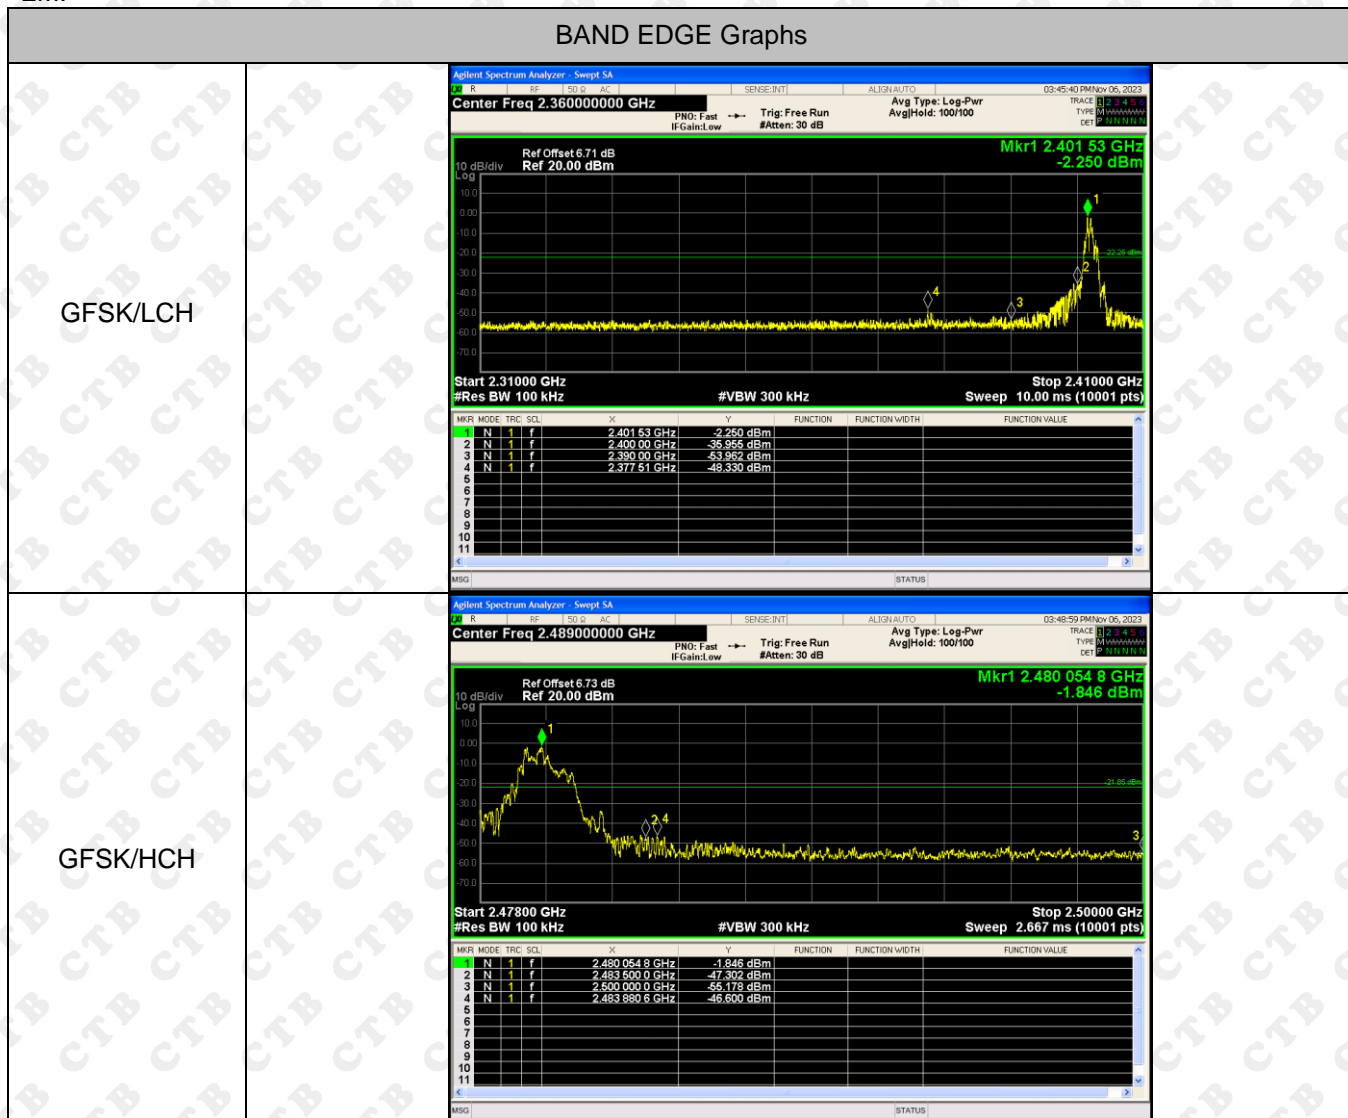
BAND EDGE Graphs

GFSK/LCH

Agilent Spectrum Analyzer - Swept SA
R RF 50 Ω AC SENSE:INT ALIGN AUTO 03:45:40 PM Nov 06, 2023
Center Freq 2.360000000 GHz
PNO: Fast IFGain:Low Trig: Free Run #Atten: 30 dB Avg Type: Log-Pwr Avg|Hold: 100/100
TRACE 1 2 3 4 5 6 TYPE M DET P N N N N N
Ref Offset 6.71 dB
10 dB/div Ref 20.00 dBm
Log
Mkr1 2.401 53 GHz
-2.250 dBm
10.0
0.00
-10.0
-20.0
-30.0
-40.0
-50.0
-60.0
-70.0
-22.25 dBm
1
2
3
4
Start 2.31000 GHz
#Res BW 100 kHz
#VBW 300 kHz
Stop 2.41000 GHz
Sweep 10.00 ms (10001 pts)

| MKR | MODE | TRC | SCL | X | Y | FUNCTION | FUNCTION WIDTH | FUNCTION VALUE |
|---|---|---|---|---|---|---|---|---|
| 1 | N | 1 | f | 2.401 53 GHz | -2.250 dBm | | | |
| 2 | N | 1 | f | 2.400 00 GHz | -35.955 dBm | | | |
| 3 | N | 1 | f | 2.390 00 GHz | -53.962 dBm | | | |
| 4 | N | 1 | f | 2.377 51 GHz | -48.330 dBm | | | |
| 5 | | | | | | | | |
| 6 | | | | | | | | |
| 7 | | | | | | | | |
| 8 | | | | | | | | |
| 9 | | | | | | | | |
| 10 | | | | | | | | |
| 11 | | | | | | | | |

MSG STATUS

GFSK/HCH

Agilent Spectrum Analyzer - Swept SA
R RF 50 Ω AC SENSE:INT ALIGN AUTO 03:48:59 PM Nov 06, 2023
Center Freq 2.489000000 GHz
PNO: Fast IFGain:Low Trig: Free Run #Atten: 30 dB Avg Type: Log-Pwr Avg|Hold: 100/100
TRACE 1 2 3 4 5 6 TYPE M DET P N N N N N
Ref Offset 6.73 dB
10 dB/div Ref 20.00 dBm
Log
Mkr1 2.480 054 8 GHz
-1.846 dBm
10.0
0.00
-10.0
-20.0
-30.0
-40.0
-50.0
-60.0
-70.0
-21.85 dBm
1
2
3
4
Start 2.47800 GHz
#Res BW 100 kHz
#VBW 300 kHz
Stop 2.50000 GHz
Sweep 2.667 ms (10001 pts)

| MKR | MODE | TRC | SCL | X | Y | FUNCTION | FUNCTION WIDTH | FUNCTION VALUE |
|---|---|---|---|---|---|---|---|---|
| 1 | N | 1 | f | 2.480 054 8 GHz | -1.846 dBm | | | |
| 2 | N | 1 | f | 2.483 500 0 GHz | -47.302 dBm | | | |
| 3 | N | 1 | f | 2.500 000 0 GHz | -55.178 dBm | | | |
| 4 | N | 1 | f | 2.483 880 6 GHz | -46.600 dBm | | | |
| 5 | | | | | | | | |
| 6 | | | | | | | | |
| 7 | | | | | | | | |
| 8 | | | | | | | | |
| 9 | | | | | | | | |
| 10 | | | | | | | | |
| 11 | | | | | | | | |

MSG STATUS